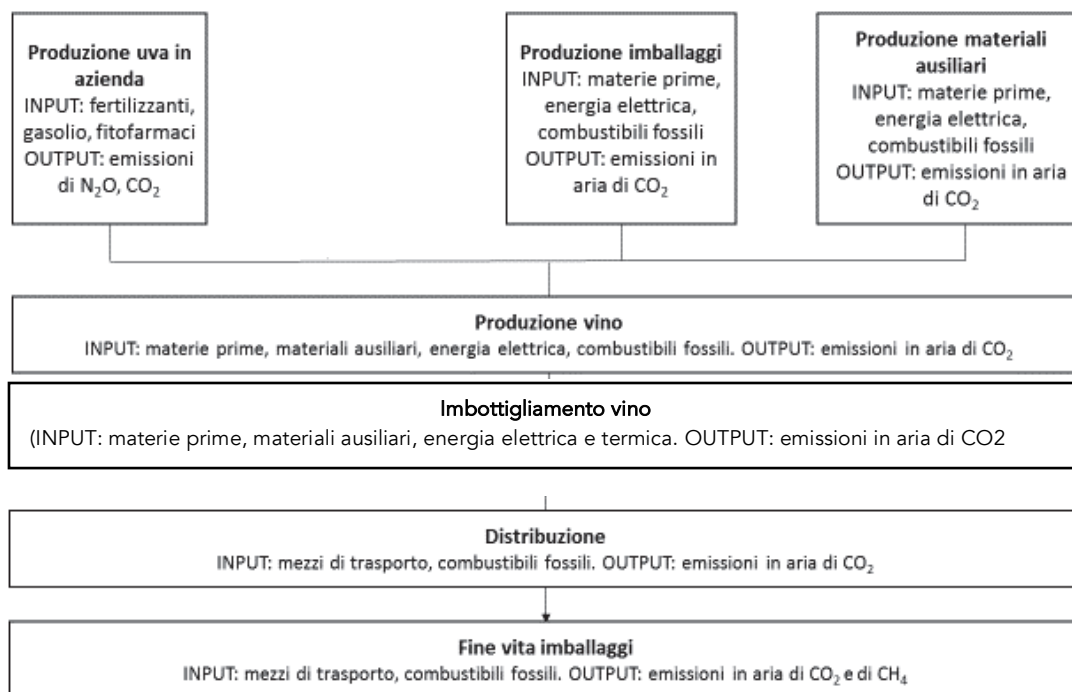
**Produzione uva in azienda**
INPUT: fertilizzanti, gasolio, fitofarmaci
OUTPUT: emissioni di $N_2O$, $CO_2$

**Produzione imballaggi**
INPUT: materie prime, energia elettrica, combustibili fossili
OUTPUT: emissioni in aria di $CO_2$

**Produzione materiali ausiliari**
INPUT: materie prime, energia elettrica, combustibili fossili
OUTPUT: emissioni in aria di $CO_2$

**Produzione vino**
INPUT: materie prime, materiali ausiliari, energia elettrica, combustibili fossili. OUTPUT: emissioni in aria di $CO_2$

Imbottigliamento vino
(INPUT: materie prime, materiali ausiliari, energia elettrica e termica. OUTPUT: emissioni in aria di CO2

**Distribuzione**
INPUT: mezzi di trasporto, combustibili fossili. OUTPUT: emissioni in aria di $CO_2$

**Fine vita imballaggi**
INPUT: mezzi di trasporto, combustibili fossili. OUTPUT: emissioni in aria di $CO_2$ e di $CH_4$